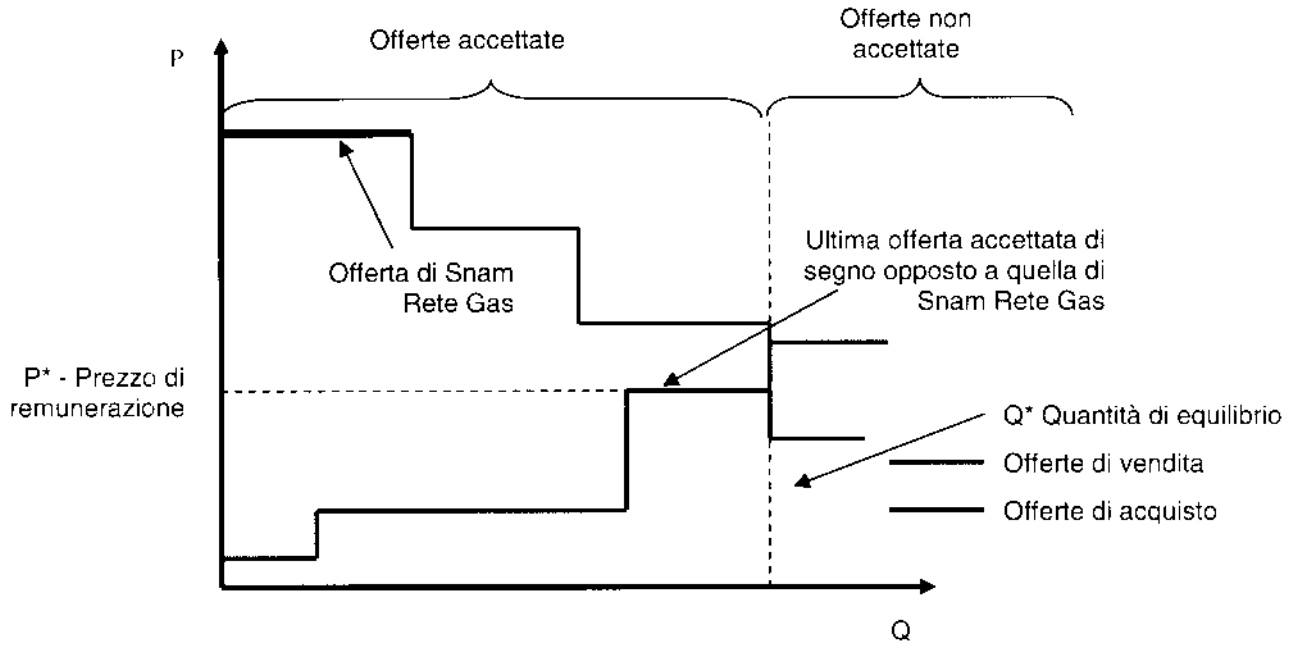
P

Offerte accettate

Offerte non accettate

Offerta di Snam Rete Gas

Ultima offerta accettata di segno opposto a quella di Snam Rete Gas

P* - Prezzo di remunerazione

Q* Quantità di equilibrio

Offerte di vendita

Offerte di acquisto

Q